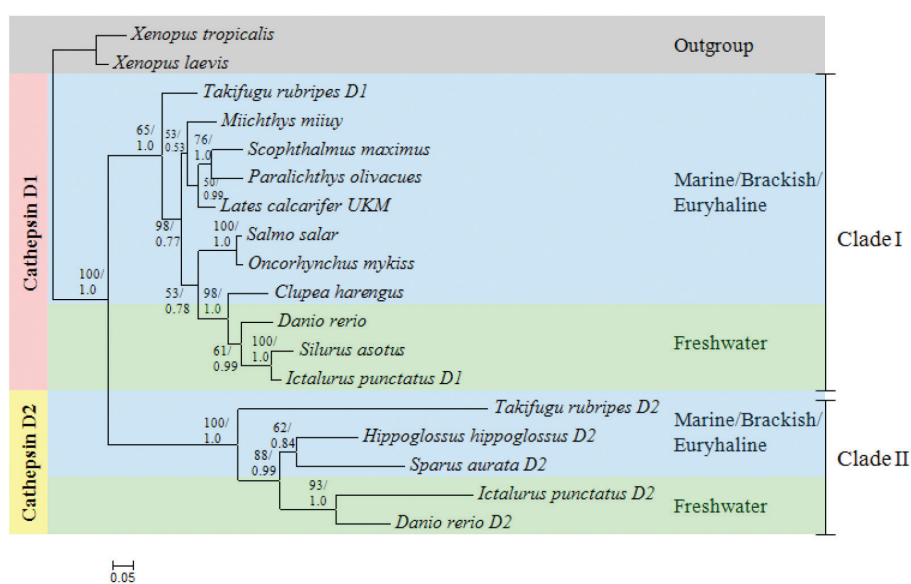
Xenopus tropicalis
Xenopus laevis
Outgroup

Cathepsin D1

Takifugu rubripes D1
65/ 1.0
53/ 0.53
Miichthys miiuy
76/ 1.0
Scophthalmus maximus
50/ 0.99
Paralichthys olivacues
Lates calcarifer UKM
Marine/Brackish/ Euryhaline
98/ 0.77
100/ 1.0
Salmo salar
Oncorhynchus mykiss
Clade I
100/ 1.0
53/ 0.78
98/ 1.0
Clupea harengus
Danio rerio
100/ 1.0
Silurus asotus
61/ 0.99
Ictalurus punctatus D1
Freshwater

Cathepsin D2

100/ 1.0
Takifugu rubripes D2
62/ 0.84
Hippoglossus hippoglossus D2
Marine/Brackish/ Euryhaline
88/ 0.99
Sparus aurata D2
Clade II
93/ 1.0
Ictalurus punctatus D2
Freshwater
Danio rerio D2

0.05